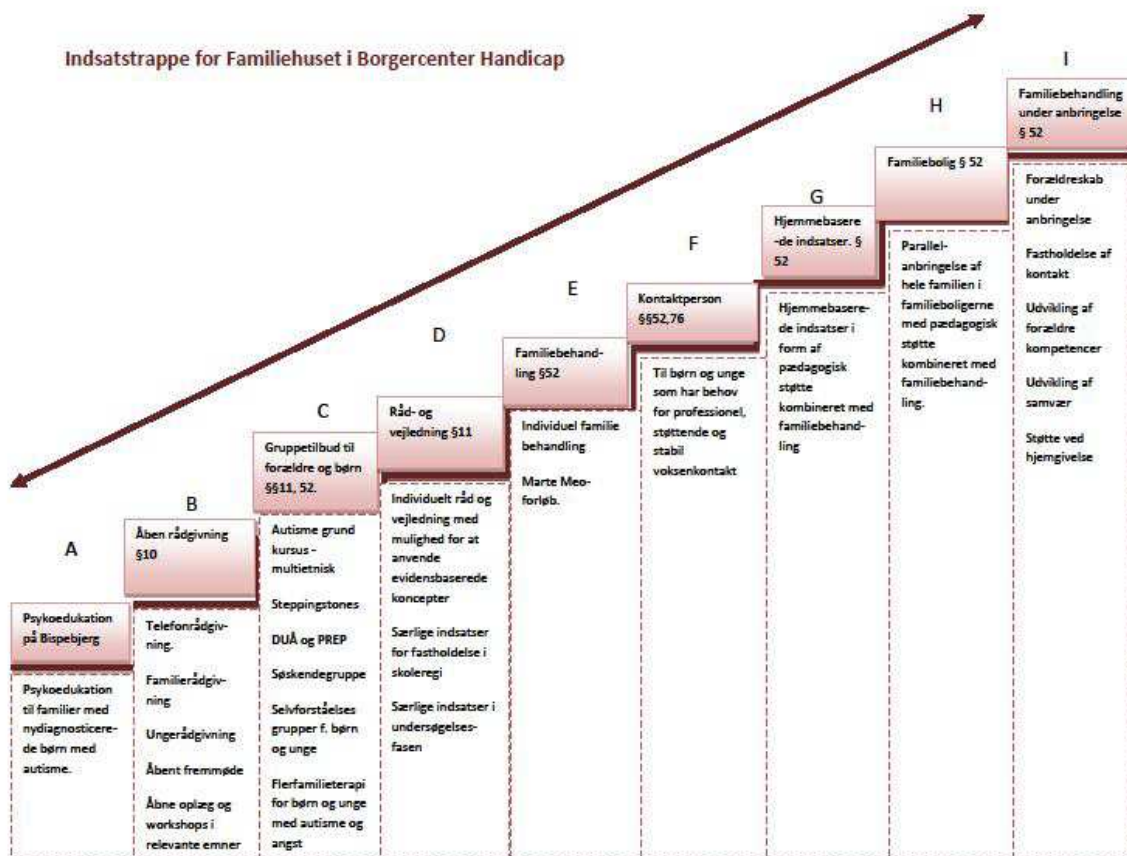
Indsatstrappe for Familiehuset i Borgercenter Handicap

A

Psykoedukation på Bispebjerg

Psykoedukation til familier med nydiagnosticerede børn med autisme.

B

Åben rådgivning §10

Telefonrådgivning.

Familierådgivning

Ungerådgivning

Åbent fremmøde

Åbne oplæg og workshops i relevante emner

C

Gruppetilbud til forældre og børn §§11, 52.

Autisme grund kursus - multietnisk

Steppingstones

DUÅ og PREP

Søskendegruppe

Selvforståelses grupper f. børn og unge

Flerfamilieterapi for børn og unge med autisme og angst

D

Råd- og vejledning §11

Individuelt råd og vejledning med mulighed for at anvende evidensbaserede koncepter

Særlige indsatser for fastholdelse i skoleregi

Særlige indsatser i undersøgelsesfasen

E

Familiebehandling §52

Individuel familie behandling

Marte Meo-forløb.

F

Kontaktperson §§52,76

Til børn og unge som har behov for professionel, støttende og stabil voksenkontakt

G

Hjemmebaserede indsatser. § 52

Hjemmebaserede indsatser i form af pædagogisk støtte kombineret med familiebehandling

H

Familiebolig § 52

Parallelanbringelse af hele familien i familieboligerne med pædagogisk støtte kombineret med familiebehandling.

I

Familiebehandling under anbringelse § 52

Forældreskab under anbringelse

Fastholdelse af kontakt

Udvikling af forældre kompetencer

Udvikling af samvær

Støtte ved hjemgivelse